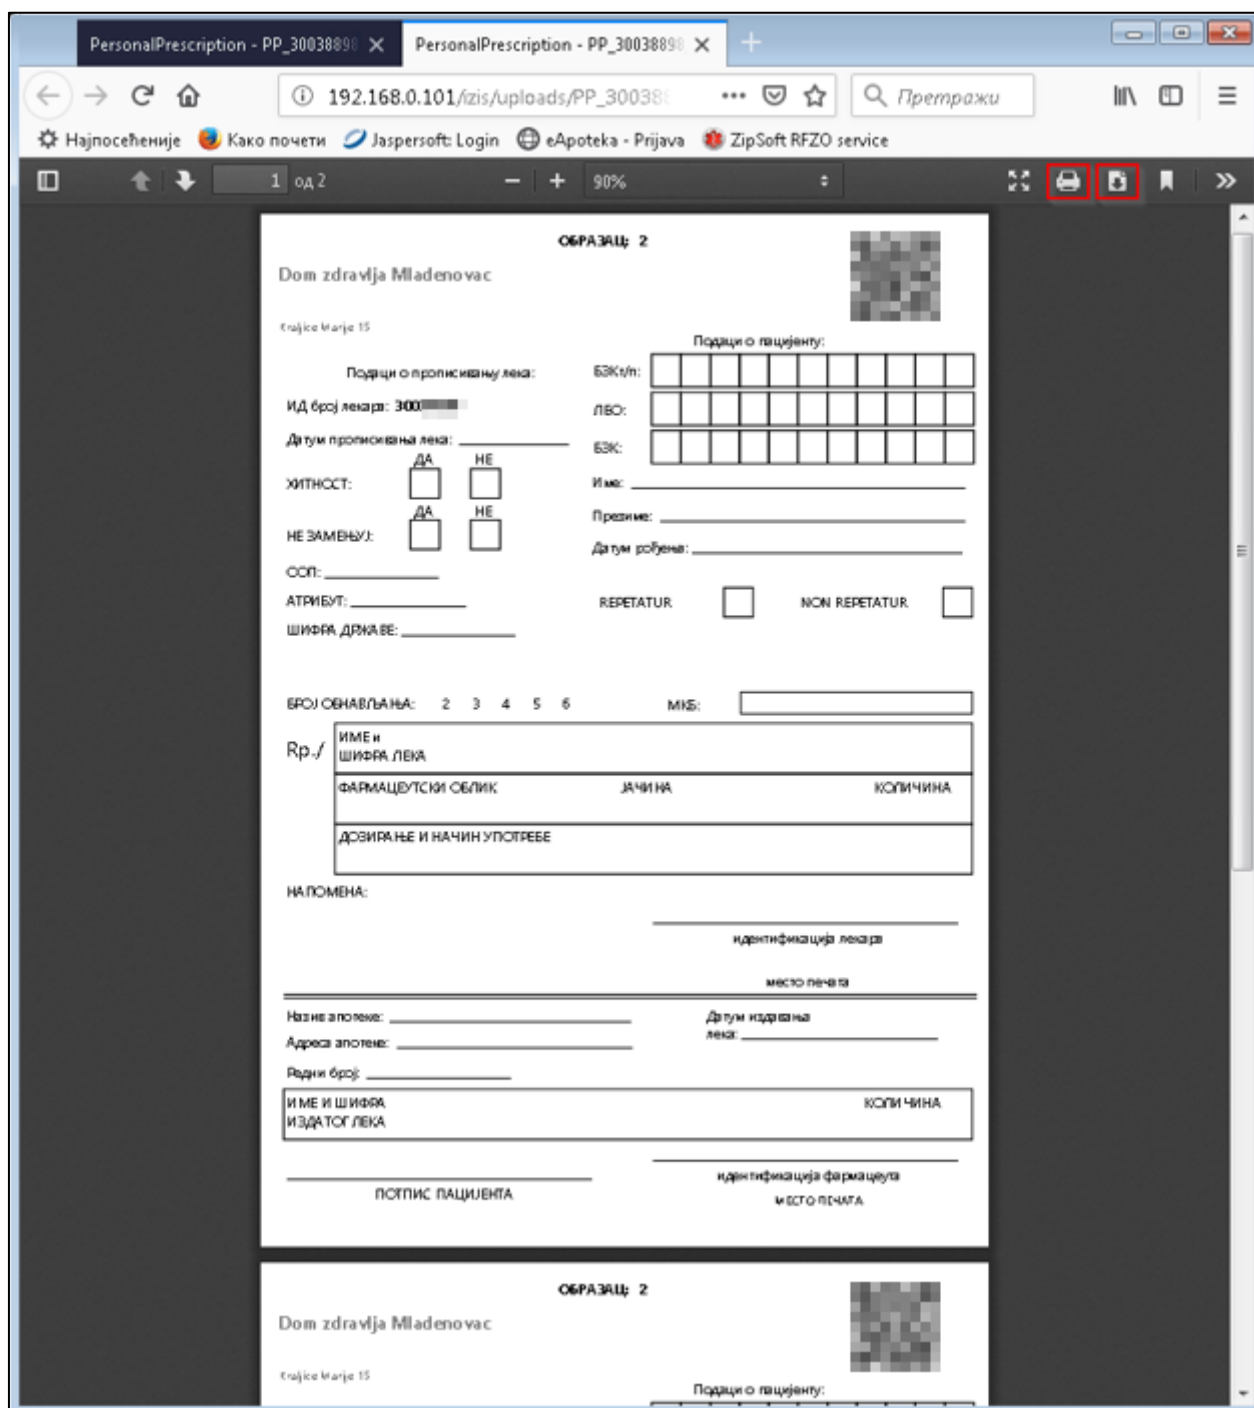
PersonalPrescription - PP_30038898 ✕
PersonalPrescription - PP_30038898 ✕

192.168.0.101/izis/uploads/PP_30038

Претражи

Најпосећеније
Како почети
Jaspersoft: Login
eApoteka - Prijava
ZipSoft RFZO service

1 од 2

90%

ОБРАЗАЦ 2

Dom zdravlja Mladenovac

Kraljice Marije 15

Подаци о пацијенту:

Подаци о прописивању лека:

БЗК/п:

ИД број лекара: 300

ЛБО:

Датум прописивања лека:

БЗК:

ДА НЕ

ХИТНОСТ:

Име:

ДА НЕ

НЕ ЗАМЕЊУЈ:

Презиме:

Датум рођења:

СОП:

АТРИБУТ:

REPETATUR

NON REPETATUR

ШИФРА ДРЖАВЕ:

БРОЈ ОБНАВЉАЊА: 2 3 4 5 6

МКБ:

Rp./

ИМЕ и ШИФРА ЛЕКА

ФАРМАЦЕУТСКИ ОБЛИК

ЈАЧИНА

КОЛИЧИНА

ДОЗИРАЊЕ И НАЧИН УПОТРЕБЕ

НАПОМЕНА:

идентификација лекара

место печата

Назив апотеке:

Датум издавања лека:

Адреса апотеке:

Редни број:

ИМЕ И ШИФРА ИЗДАТОГ ЛЕКА

КОЛИЧИНА

идентификација фармацеута

ПОТПИС ПАЦИЈЕНТА

МЕСТО ПЕЧАТА

ОБРАЗАЦ 2

Dom zdravlja Mladenovac

Kraljice Marije 15

Подаци о пацијенту: